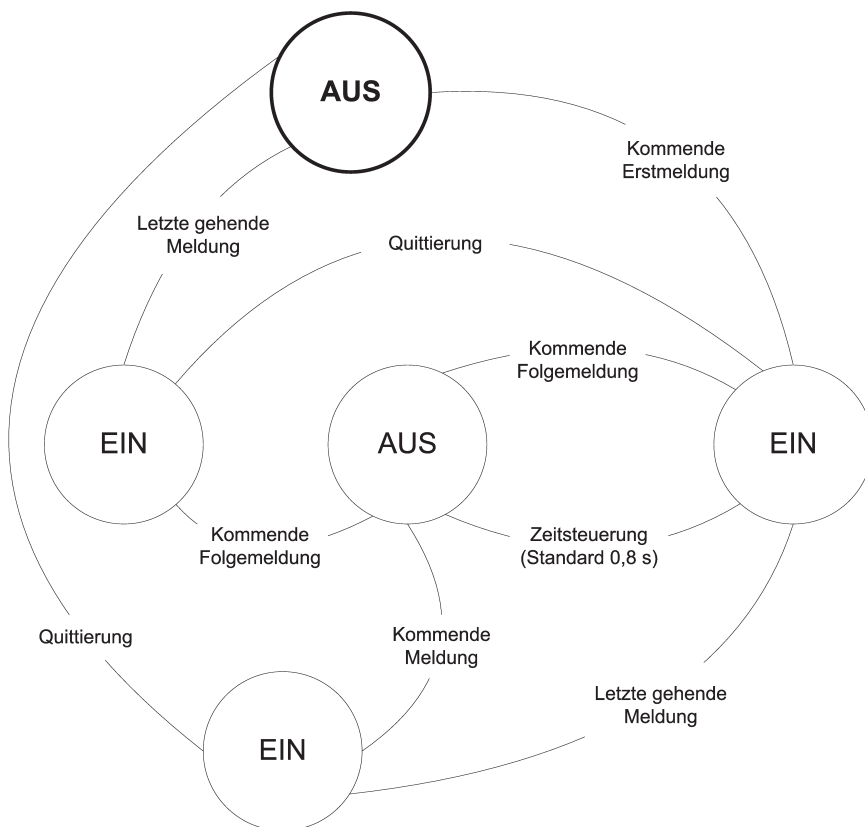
AUS

Kommende Erstmeldung

Letzte gehende Meldung

Quittierung

Kommende Folgemeldung

EIN

AUS

EIN

Kommende Folgemeldung

Zeitsteuerung (Standard 0,8 s)

Quittierung

Kommende Meldung

Letzte gehende Meldung

EIN